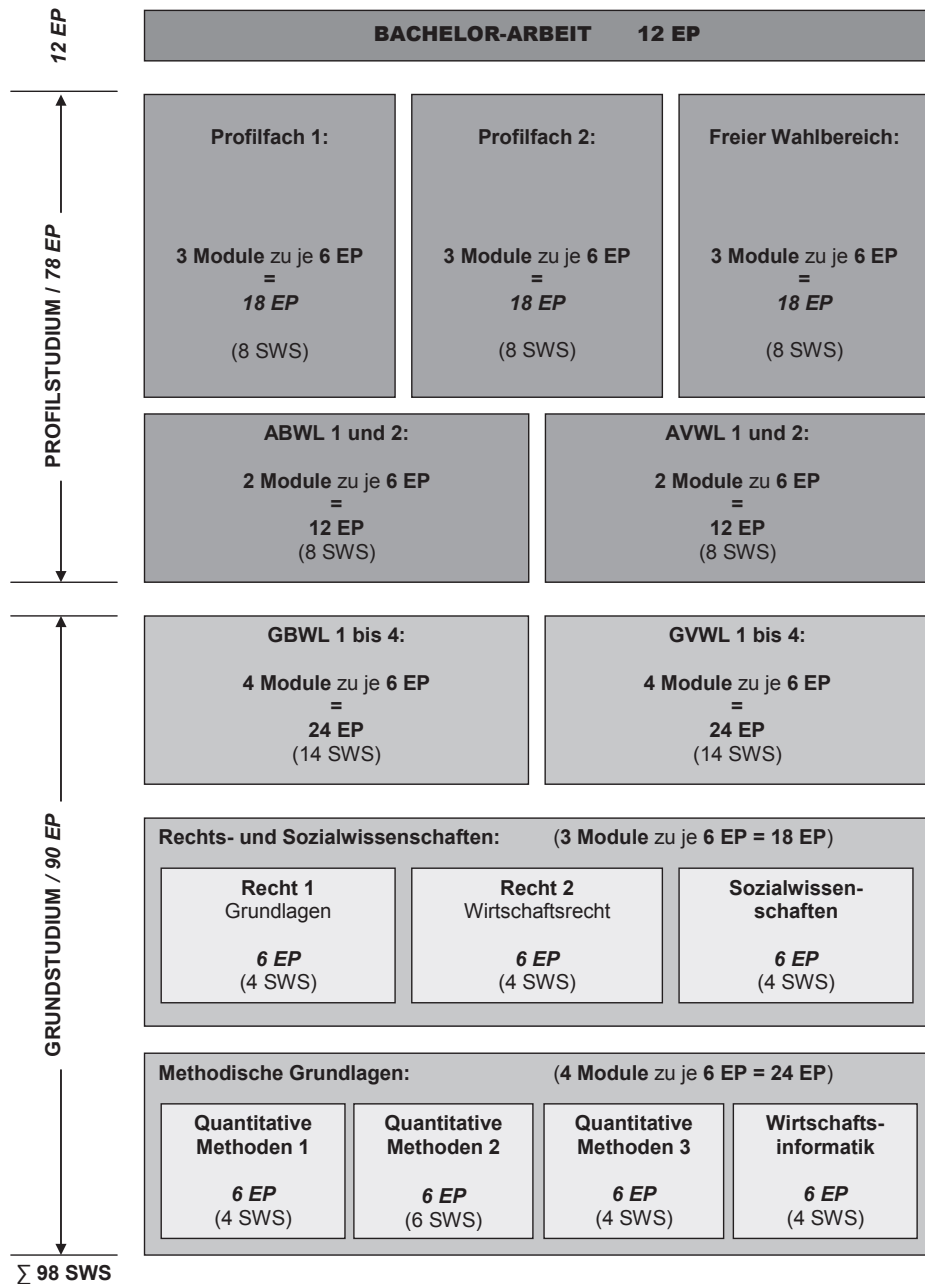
12 EP

BACHELOR-ARBEIT 12 EP

PROFILSTUDIUM / 78 EP

Profilfach 1:

3 Module zu je 6 EP
=
18 EP

(8 SWS)

Profilfach 2:

3 Module zu je 6 EP
=
18 EP

(8 SWS)

Freier Wahlbereich:

3 Module zu je 6 EP
=
18 EP

(8 SWS)

ABWL 1 und 2:

2 Module zu je 6 EP
=
12 EP
(8 SWS)

AVWL 1 und 2:

2 Module zu 6 EP
=
12 EP
(8 SWS)

GRUNDSTUDIUM / 90 EP

GBWL 1 bis 4:

4 Module zu je 6 EP
=
24 EP
(14 SWS)

GVWL 1 bis 4:

4 Module zu je 6 EP
=
24 EP
(14 SWS)

Rechts- und Sozialwissenschaften: (3 Module zu je 6 EP = 18 EP)

Recht 1
Grundlagen

6 EP
(4 SWS)

Recht 2
Wirtschaftsrecht

6 EP
(4 SWS)

Sozialwissenschaften

6 EP
(4 SWS)

Methodische Grundlagen: (4 Module zu je 6 EP = 24 EP)

Quantitative Methoden 1

6 EP
(4 SWS)

Quantitative Methoden 2

6 EP
(6 SWS)

Quantitative Methoden 3

6 EP
(4 SWS)

Wirtschaftsinformatik

6 EP
(4 SWS)

∑ 98 SWS